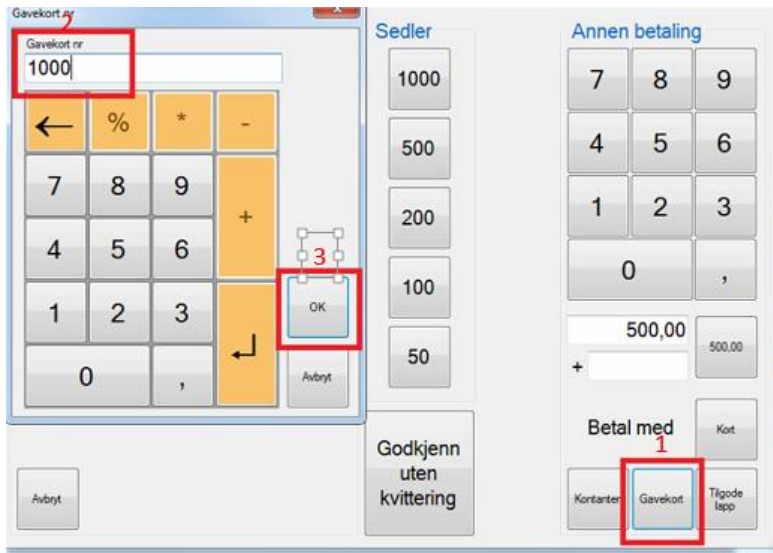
Gavekort nr
2
Gavekort nr
1000

←
%
*
-
7
8
9
+
4
5
6
3
1
2
3
OK
0
,
↵
Avbryt

Sedler
1000
500
200
100
50

Godkjenn uten kvittering

Annen betaling
7
8
9
4
5
6
1
2
3
0
,
500,00
500,00
+
Betal med
Kort
1
Avbryt
Kontanter
Gavekort
Tilgode lapp